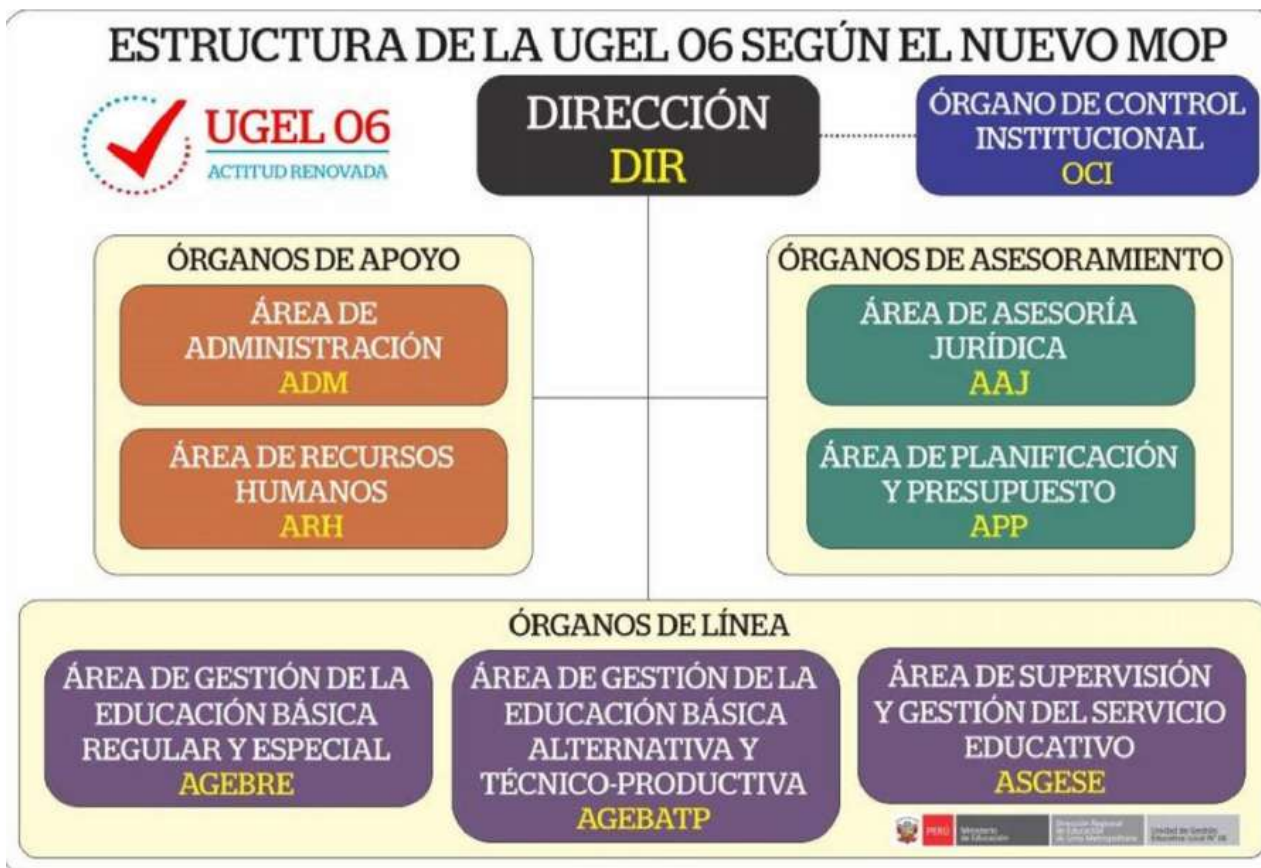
ESTRUCTURA DE LA UGEL 06 SEGÚN EL NUEVO MOP

UGEL 06
ACTITUD RENOVADA

DIRECCIÓN
DIR

ÓRGANO DE CONTROL INSTITUCIONAL
OCI

ÓRGANOS DE APOYO

ÁREA DE ADMINISTRACIÓN
ADM

ÁREA DE RECURSOS HUMANOS
ARH

ÓRGANOS DE ASESORAMIENTO

ÁREA DE ASESORÍA JURÍDICA
AAJ

ÁREA DE PLANIFICACIÓN Y PRESUPUESTO
APP

ÓRGANOS DE LÍNEA

ÁREA DE GESTIÓN DE LA EDUCACIÓN BÁSICA REGULAR Y ESPECIAL
AGEBRE

ÁREA DE GESTIÓN DE LA EDUCACIÓN BÁSICA ALTERNATIVA Y TÉCNICO-PRODUCTIVA
AGEBATP

ÁREA DE SUPERVISIÓN Y GESTIÓN DEL SERVICIO EDUCATIVO
ASGESE

PERÚ Ministerio de Educación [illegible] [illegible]